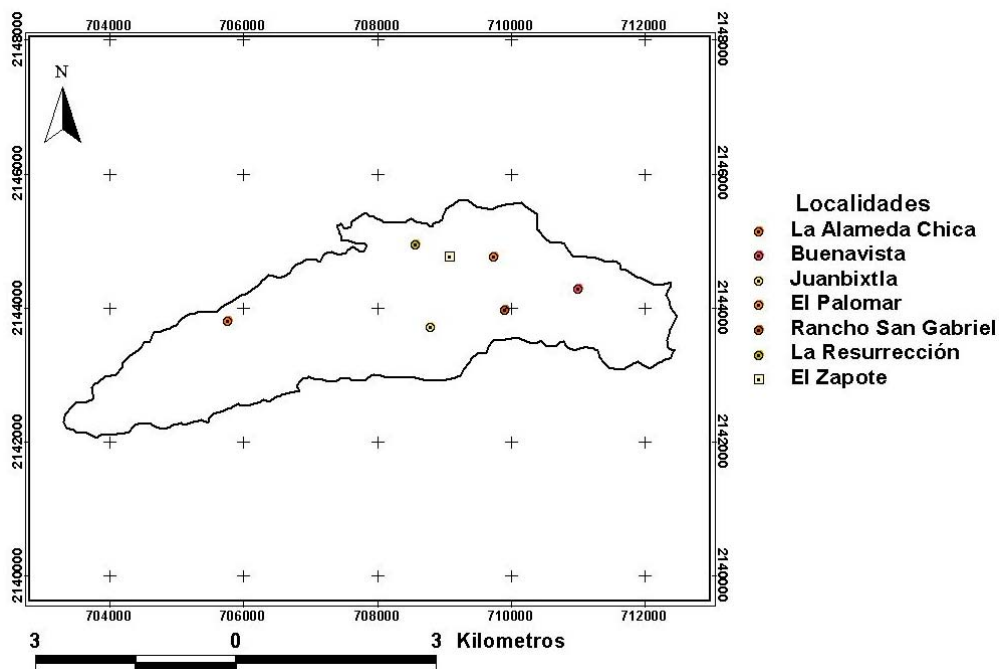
704000 706000 708000 710000 712000

2148000
2146000
2144000
2142000
2140000

N

2148000
2146000
2144000
2142000
2140000

704000 706000 708000 710000 712000

3 0 3 Kilometros

Localidades
La Alameda Chica
Buenavista
Juanbixtla
El Palomar
Rancho San Gabriel
La Resurrección
El Zapote